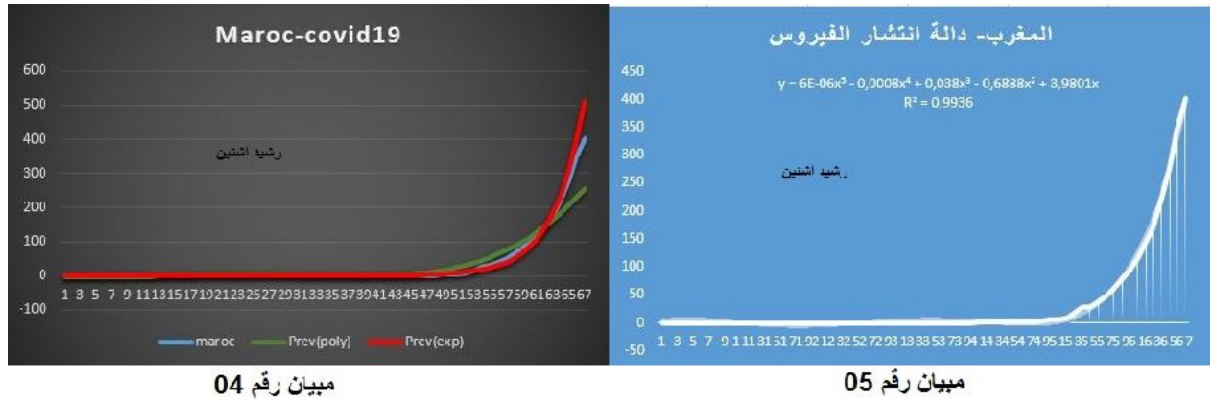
Maroc-covid19

600
500
400
300
200
100
0
-100

رشيد اشنين

1 3 5 7 9 11131517192123252729313335373941434547495153555759616365 67

maroc
Prev(poly)
Prev(exp)

مبيان رقم 04

المغرب- دالة انتشار الفيروس

$y = 6E-06x^5 - 0,0008x^4 + 0,038x^3 - 0,6838x^2 + 3,9801x$
$R^2 = 0.9936$

450
400
350
300
250
200
150
100
50
0
-50

رشيد اشنين

1 3 5 7 9 11131517192123252729313335373941434547495153555759616365 67

مبيان رقم 05